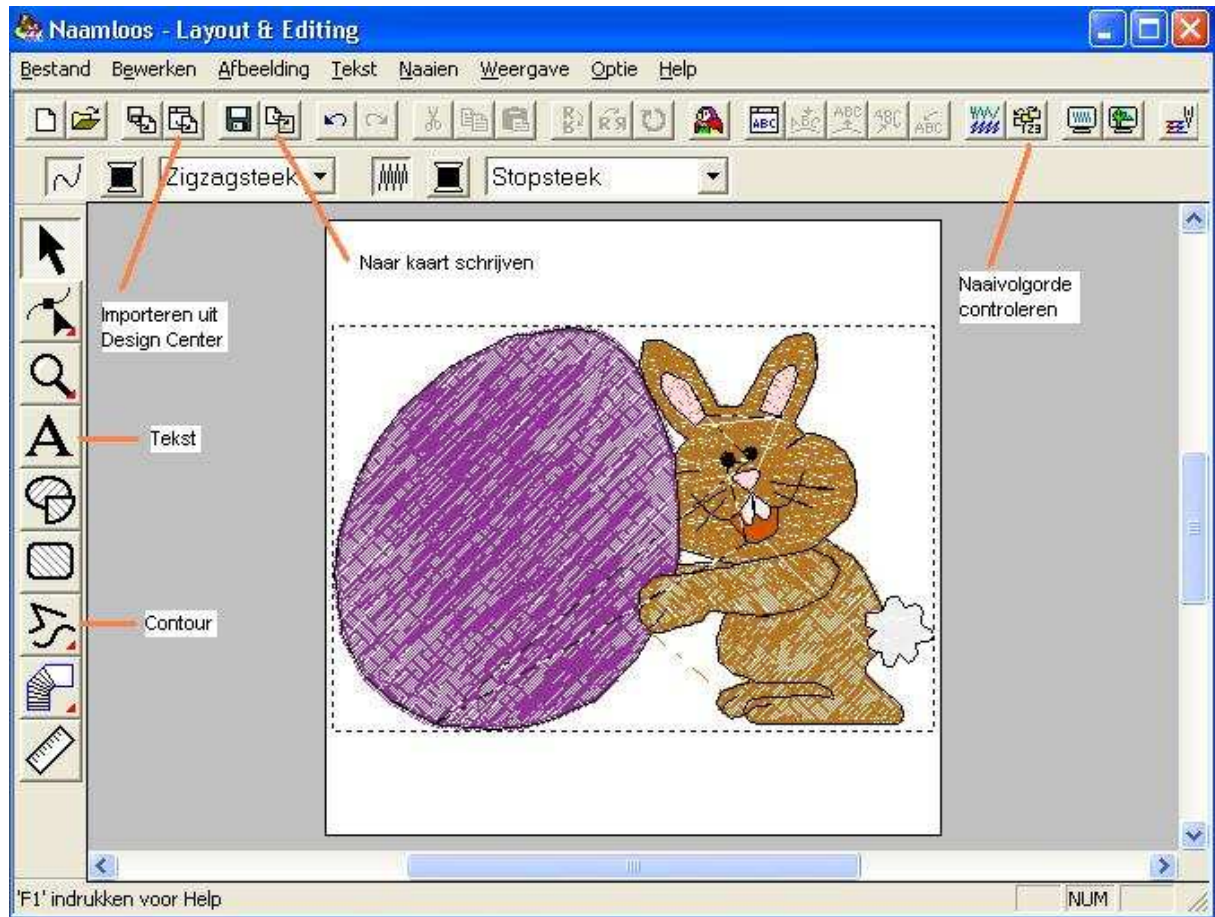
Naamloos - Layout & Editing

Bestand Bewerken Afbeelding Tekst Naaien Weergave Optie Help

Zigzagsteek

Stopsteek

Naar kaart schrijven

Importeren uit Design Center

Naaivolgorde controleren

Tekst

Contour

'F1' indrukken voor Help

NUM